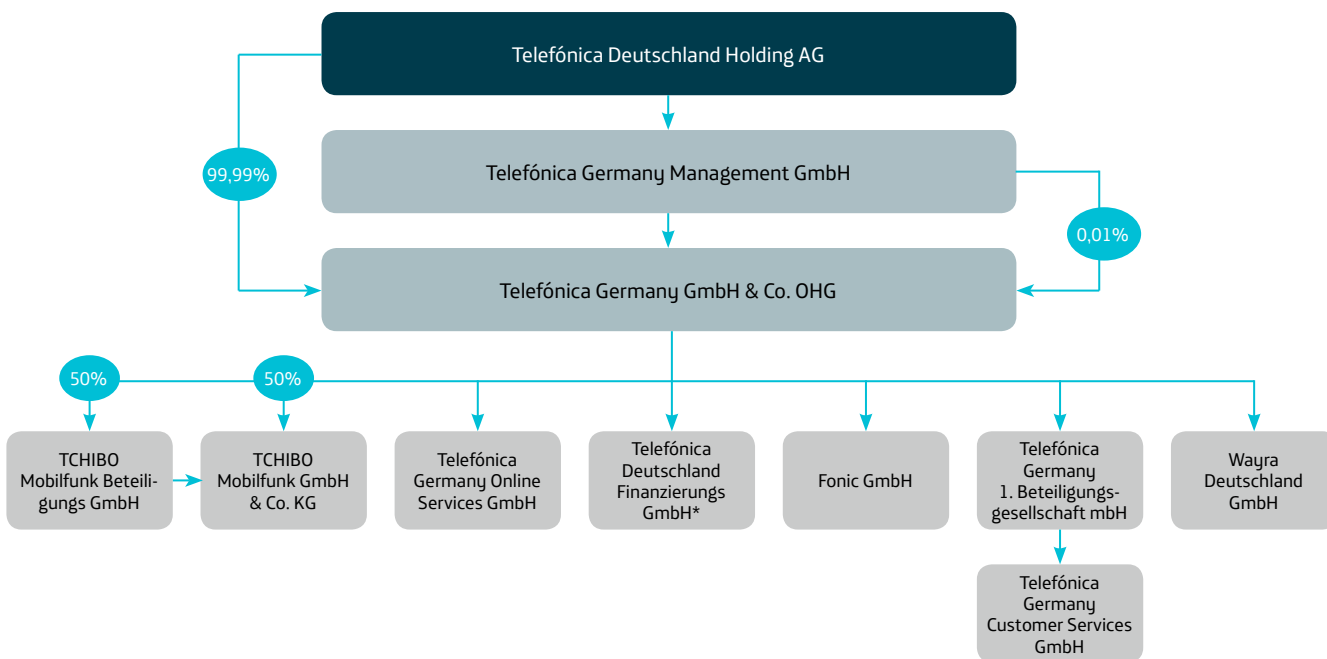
Telefónica Deutschland Holding AG

99,99%

Telefónica Germany Management GmbH

0,01%

Telefónica Germany GmbH & Co. OHG

50%

50%

TCHIBO Mobilfunk Beteiligungs GmbH

TCHIBO Mobilfunk GmbH & Co. KG

Telefónica Germany Online Services GmbH

Telefónica Deutschland Finanzierungs GmbH*

Fonic GmbH

Telefónica Germany 1. Beteiligungsgesellschaft mbH

Wayra Deutschland GmbH

Telefónica Germany Customer Services GmbH